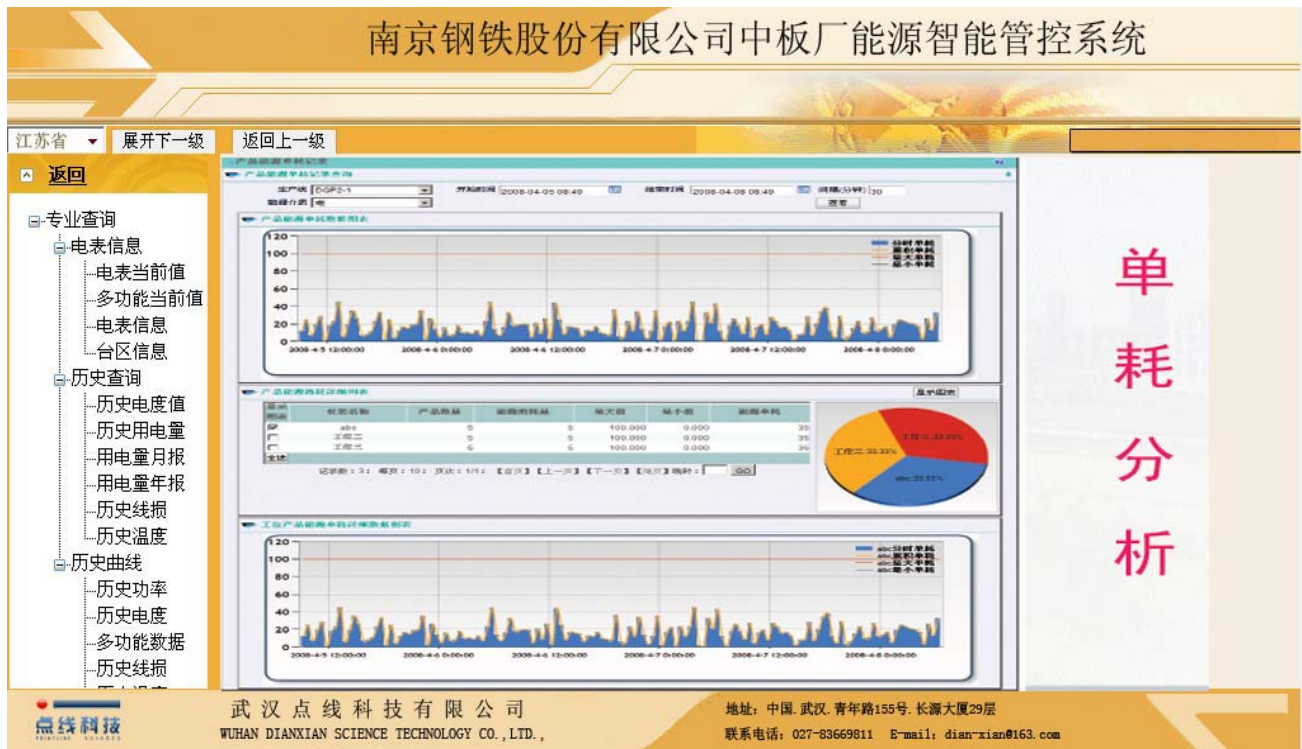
南京钢铁股份有限公司中板厂能源智能管控系统

江苏省 展开下一级 返回上一级

返回

专业查询
电表信息
电表当前值
多功能当前值
电表信息
台区信息
历史查询
历史电度值
历史用电量
用电量月报
用电量年报
历史线损
历史温度
历史曲线
历史功率
历史电度
多功能数据
历史线损
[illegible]

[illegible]
生产线 DGF2-1 开始时间 2008-04-05 08:40 结束时间 2008-04-08 08:40 间隔(分钟) 30
能源分类 电 查看

120
100
80
60
40
20
0
2008-4-5 12:00:00 2008-4-6 0:00:00 2008-4-6 12:00:00 2008-4-7 0:00:00 2008-4-7 12:00:00 2008-4-8 0:00:00

| | 权宗名称 | 产品数量 | 能源消耗量 | 最大值 | 最小值 | 能源单耗 |
|---|---|---|---|---|---|---|
| | abc | 5 | 5 | 100.000 | 0.000 | 35 |
| | 工程二 | 5 | 5 | 100.000 | 0.000 | 35 |
| | 工程三 | 5 | 5 | 100.000 | 0.000 | 35 |

全选
记录数：3 每页：10 页次：1/1 【首页】【上一页】【下一页】【尾页】 GO

工程二:33.33%
abc:33.33%

120
100
80
60
40
20
0
2008-4-5 12:00:00 2008-4-6 0:00:00 2008-4-6 12:00:00 2008-4-7 0:00:00 2008-4-7 12:00:00 2008-4-8 0:00:00

单
耗
分
析

点线科技
武汉点线科技有限公司
WUHAN DIANXIAN SCIENCE TECHNOLOGY CO.,LTD.,
地址：中国.武汉.青年路155号.长源大厦29层
联系电话：027-83669811 E-mail：dian-xian@163.com